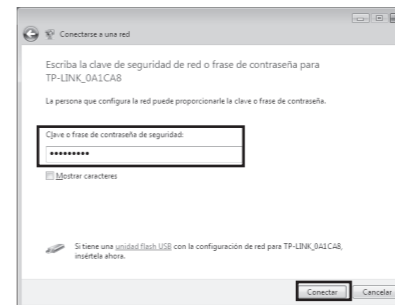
Conectarse a una red

Escriba la clave de seguridad de red o frase de contraseña para TP-LINK_0A1CA8

La persona que configura la red puede proporcionarle la clave o frase de contraseña.

Clave o frase de contraseña de seguridad:

••••••••••

Mostrar caracteres

Si tiene una unidad flash USB con la configuración de red para TP-LINK_0A1CA8, insértela ahora.

Conectar Cancelar